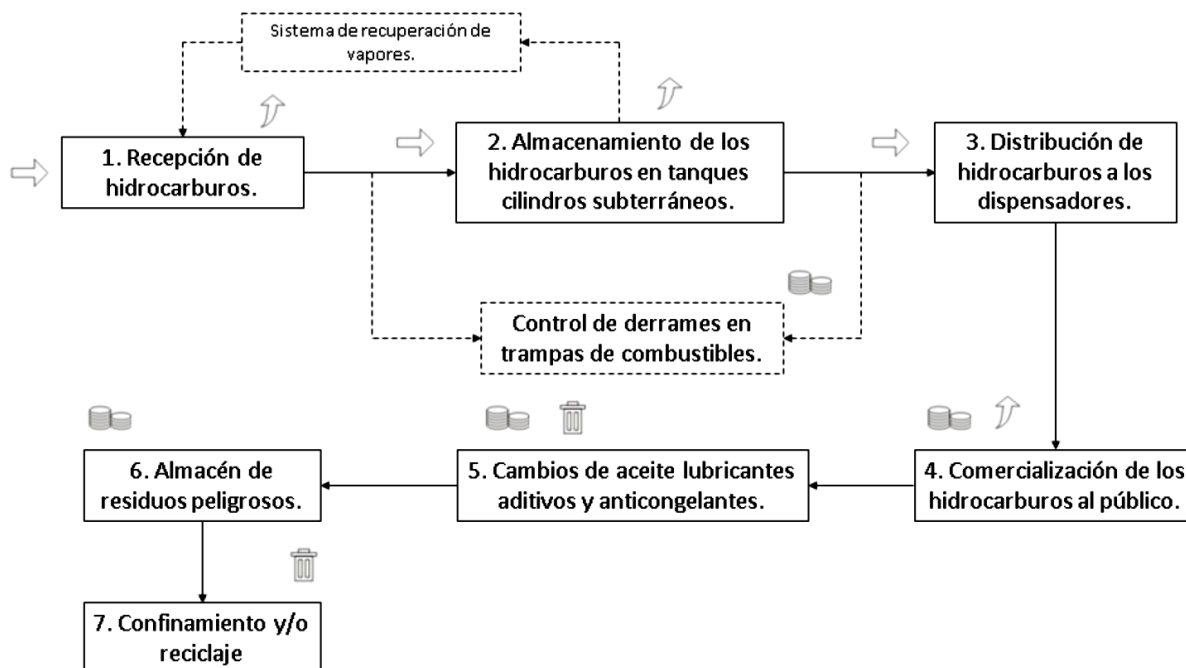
Sistema de recuperación de vapores.

1. Recepción de hidrocarburos.

2. Almacenamiento de los hidrocarburos en tanques cilindros subterráneos.

3. Distribución de hidrocarburos a los dispensadores.

Control de derrames en trampas de combustibles.

6. Almacén de residuos peligrosos.

5. Cambios de aceite lubricantes aditivos y anticongelantes.

4. Comercialización de los hidrocarburos al público.

7. Confinamiento y/o reciclaje